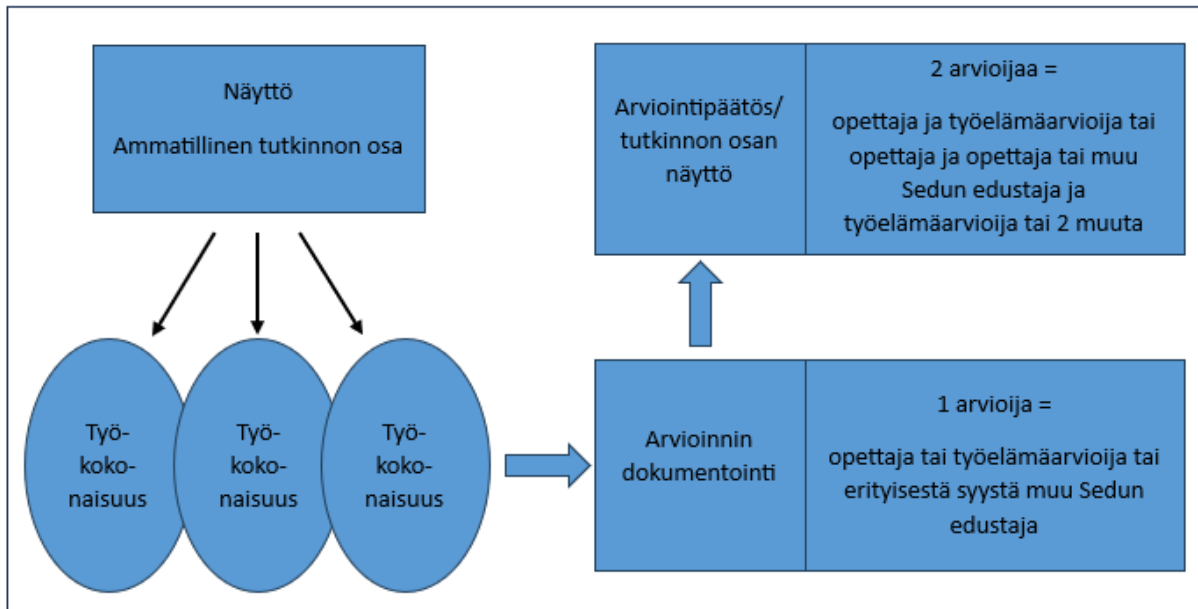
Näyttö

Ammatillinen tutkinnon osa

Työ-koko-naisuus

Työ-koko-naisuus

Työ-koko-naisuus

Arviointipäätös/ tutkinnon osan näyttö

2 arvioijaa =

opettaja ja työelämäarvioija tai opettaja ja opettaja tai muu Sedun edustaja ja työelämäarvioija tai 2 muuta

Arvioinnin dokumentointi

1 arvioija =

opettaja tai työelämäarvioija tai erityisestä syystä muu Sedun edustaja